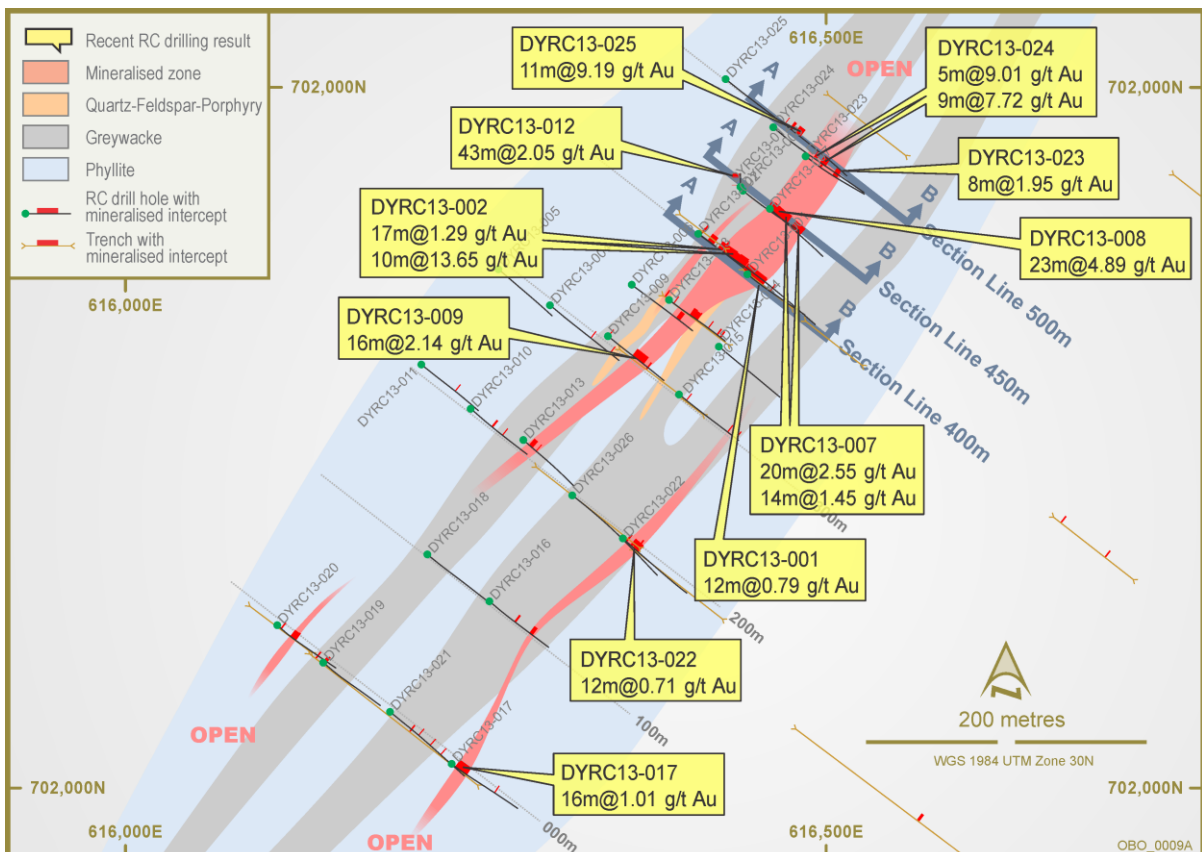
Recent RC drilling result
Mineralised zone
Quartz-Feldspar-Porphyry
Greywacke
Phyllite
RC drill hole with mineralised intercept
Trench with mineralised intercept

702,000N
616,000E
616,500E
702,000N
702,000N
702,000N
616,000E
616,500E

OPEN
OPEN
OPEN

DYRC13-025
11m@9.19 g/t Au

DYRC13-024
5m@9.01 g/t Au
9m@7.72 g/t Au

DYRC13-012
43m@2.05 g/t Au

DYRC13-023
8m@1.95 g/t Au

DYRC13-002
17m@1.29 g/t Au
10m@13.65 g/t Au

DYRC13-008
23m@4.89 g/t Au

DYRC13-009
16m@2.14 g/t Au

DYRC13-007
20m@2.55 g/t Au
14m@1.45 g/t Au

DYRC13-001
12m@0.79 g/t Au

DYRC13-022
12m@0.71 g/t Au

DYRC13-017
16m@1.01 g/t Au

A
A
A
B
B
B
Section Line 500m
Section Line 450m
Section Line 400m

DYRC13-025
DYRC13-024
DYRC13-023
DYRC13-005
DYRC13-011
DYRC13-010
DYRC13-013
DYRC13-026
DYRC13-022
DYRC13-018
DYRC13-016
DYRC13-020
DYRC13-019
DYRC13-021
DYRC13-017
DYRC13-009
DYRC13-015

300m
200m
100m
000m

200 metres
WGS 1984 UTM Zone 30N
OBO_0009A